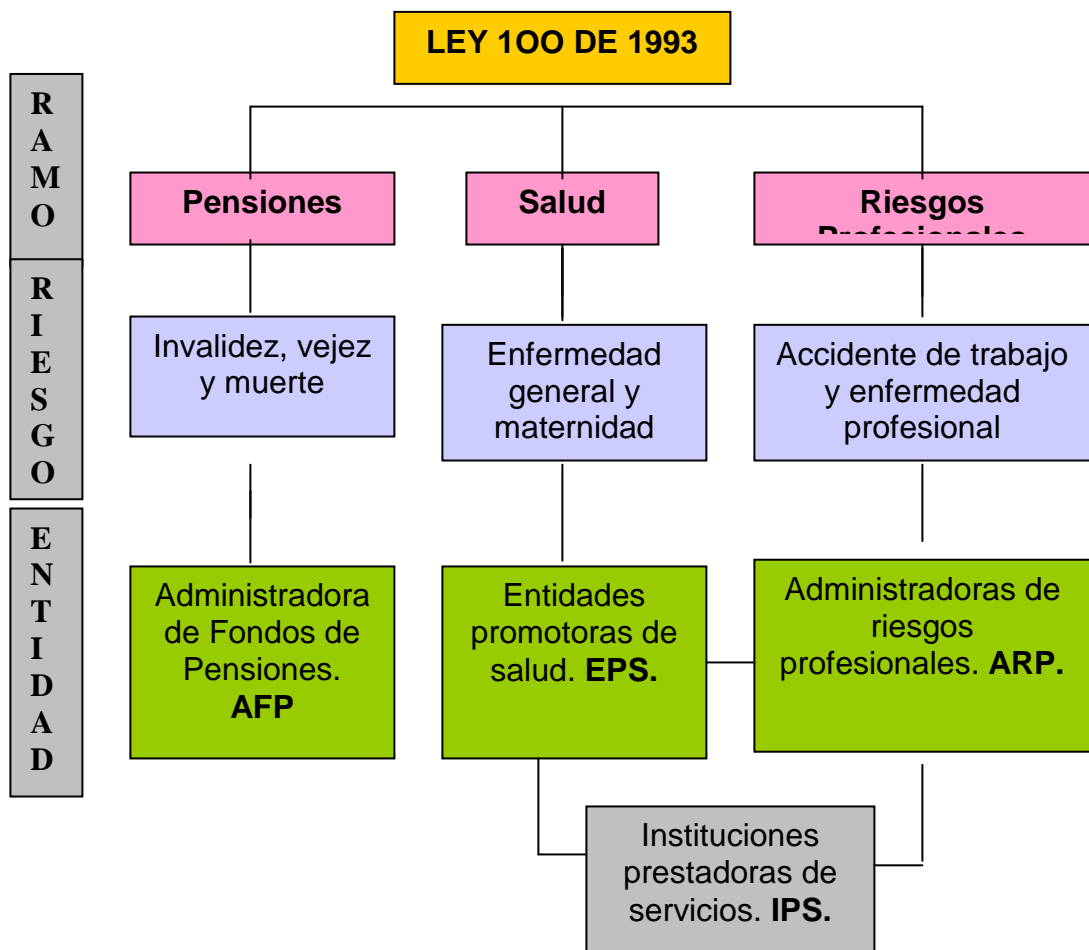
LEY 1OO DE 1993

R A M O

R I E S G O

E N T I D A D

Pensiones

Salud

Riesgos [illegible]

Invalidez, vejez y muerte

Enfermedad general y maternidad

Accidente de trabajo y enfermedad profesional

Administradora de Fondos de Pensiones. **AFP**

Entidades promotoras de salud. **EPS.**

Administradoras de riesgos profesionales. **ARP.**

Instituciones prestadoras de servicios. **IPS.**